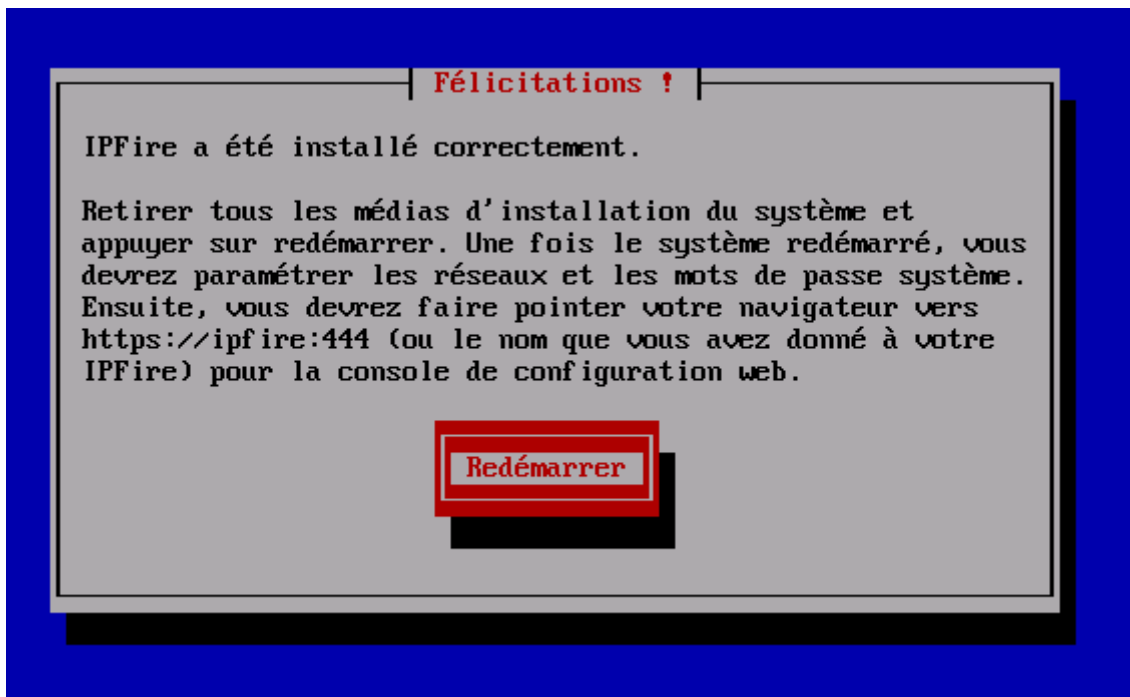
Félicitations !

IPFire a été installé correctement.

Retirer tous les médias d'installation du système et appuyer sur redémarrer. Une fois le système redémarré, vous devrez paramétrer les réseaux et les mots de passe système. Ensuite, vous devrez faire pointer votre navigateur vers https://ipfire:444 (ou le nom que vous avez donné à votre IPFire) pour la console de configuration web.

Redémarrer